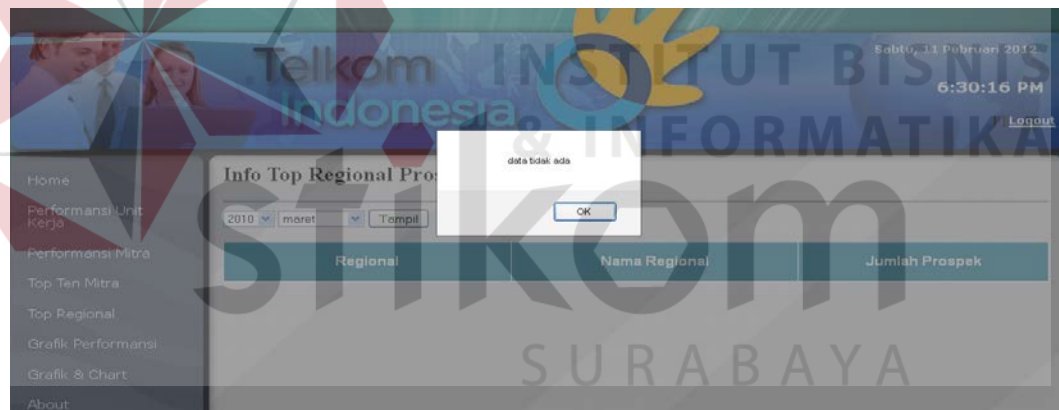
Telkom Indonesia

INSTITUT BISNIS & INFORMATIKA

Sabtu, 11 Pebruari 2012
6:30:16 PM
Logout

Home
Performansi Unit Kerja
Performansi Mitra
Top Ten Mitra
Top Regional
Grafik Performansi
Grafik & Chart
About

Info Top Regional Pro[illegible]

2010 maret Tampil

data tidak ada

OK

| Regional | Nama Regional | Jumlah Prospek |
|---|---|---|

stikom

SURABAYA